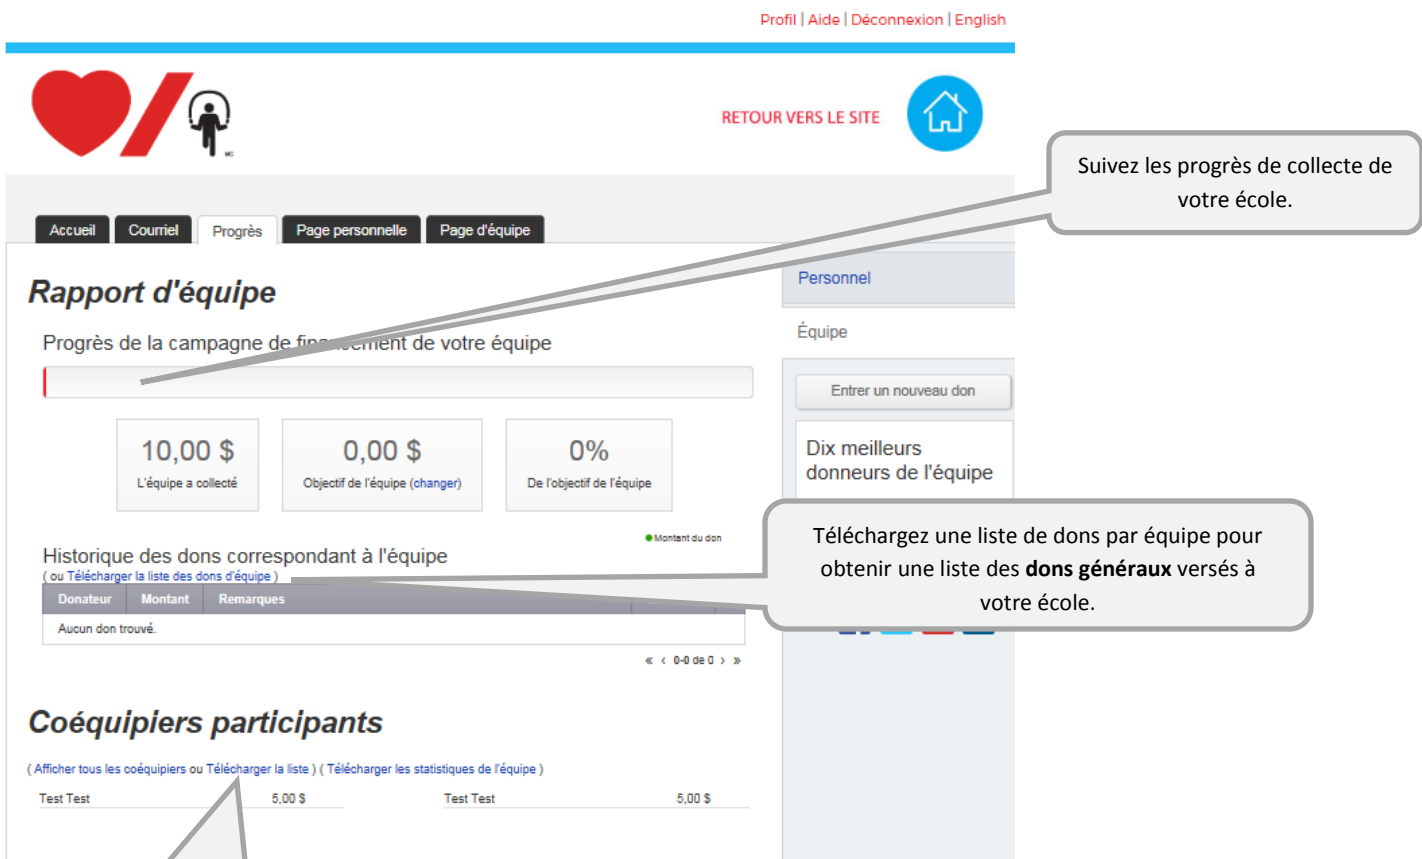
Profil | Aide | Déconnexion | English

MC

RETOUR VERS LE SITE

Suivez les progrès de collecte de votre école.

Accueil
Courriel
Progrès
Page personnelle
Page d'équipe

Rapport d'équipe

Progrès de la campagne de fin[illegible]ent de votre équipe

10,00 $
L'équipe a collecté

0,00 $
Objectif de l'équipe (changer)

0%
De l'objectif de l'équipe

Montant du don

Historique des dons correspondant à l'équipe
( ou Télécharger la liste des dons d'équipe )

| Donateur | Montant | Remarques |
|---|---|---|
| Aucun don trouvé. | | |

« ‹ 0-0 de 0 › »

Personnel

Équipe

Entrer un nouveau don

Dix meilleurs donneurs de l'équipe

Téléchargez une liste de dons par équipe pour obtenir une liste des **dons généraux** versés à votre école.

Coéquipiers participants

( Afficher tous les coéquipiers ou Télécharger la liste ) ( Télécharger les statistiques de l'équipe )

Test Test 5,00 $
Test Test 5,00 $